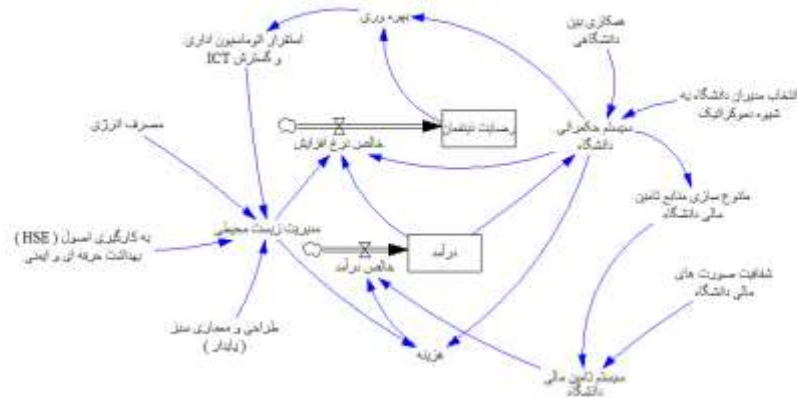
بهره وری

همکاری بین دانشگاهی

استقرار اتوماسیون اداری و گسترش ICT

انتخاب مدیران دانشگاه به شیوه دموکراتیک

مصرف انرژی

رضایت ذینفعان

خالص نرخ افزایش

سیستم حکمرانی دانشگاه

متنوع سازی منابع تامین مالی دانشگاه

به کارگیری اصول ( HSE ) بهداشت حرفه ای و ایمنی

مدیریت زیست محیطی

درآمد

خالص درآمد

شفافیت صورت های مالی دانشگاه

طراحی و معماری سبز ( پایدار )

هزینه

سیستم تامین مالی دانشگاه